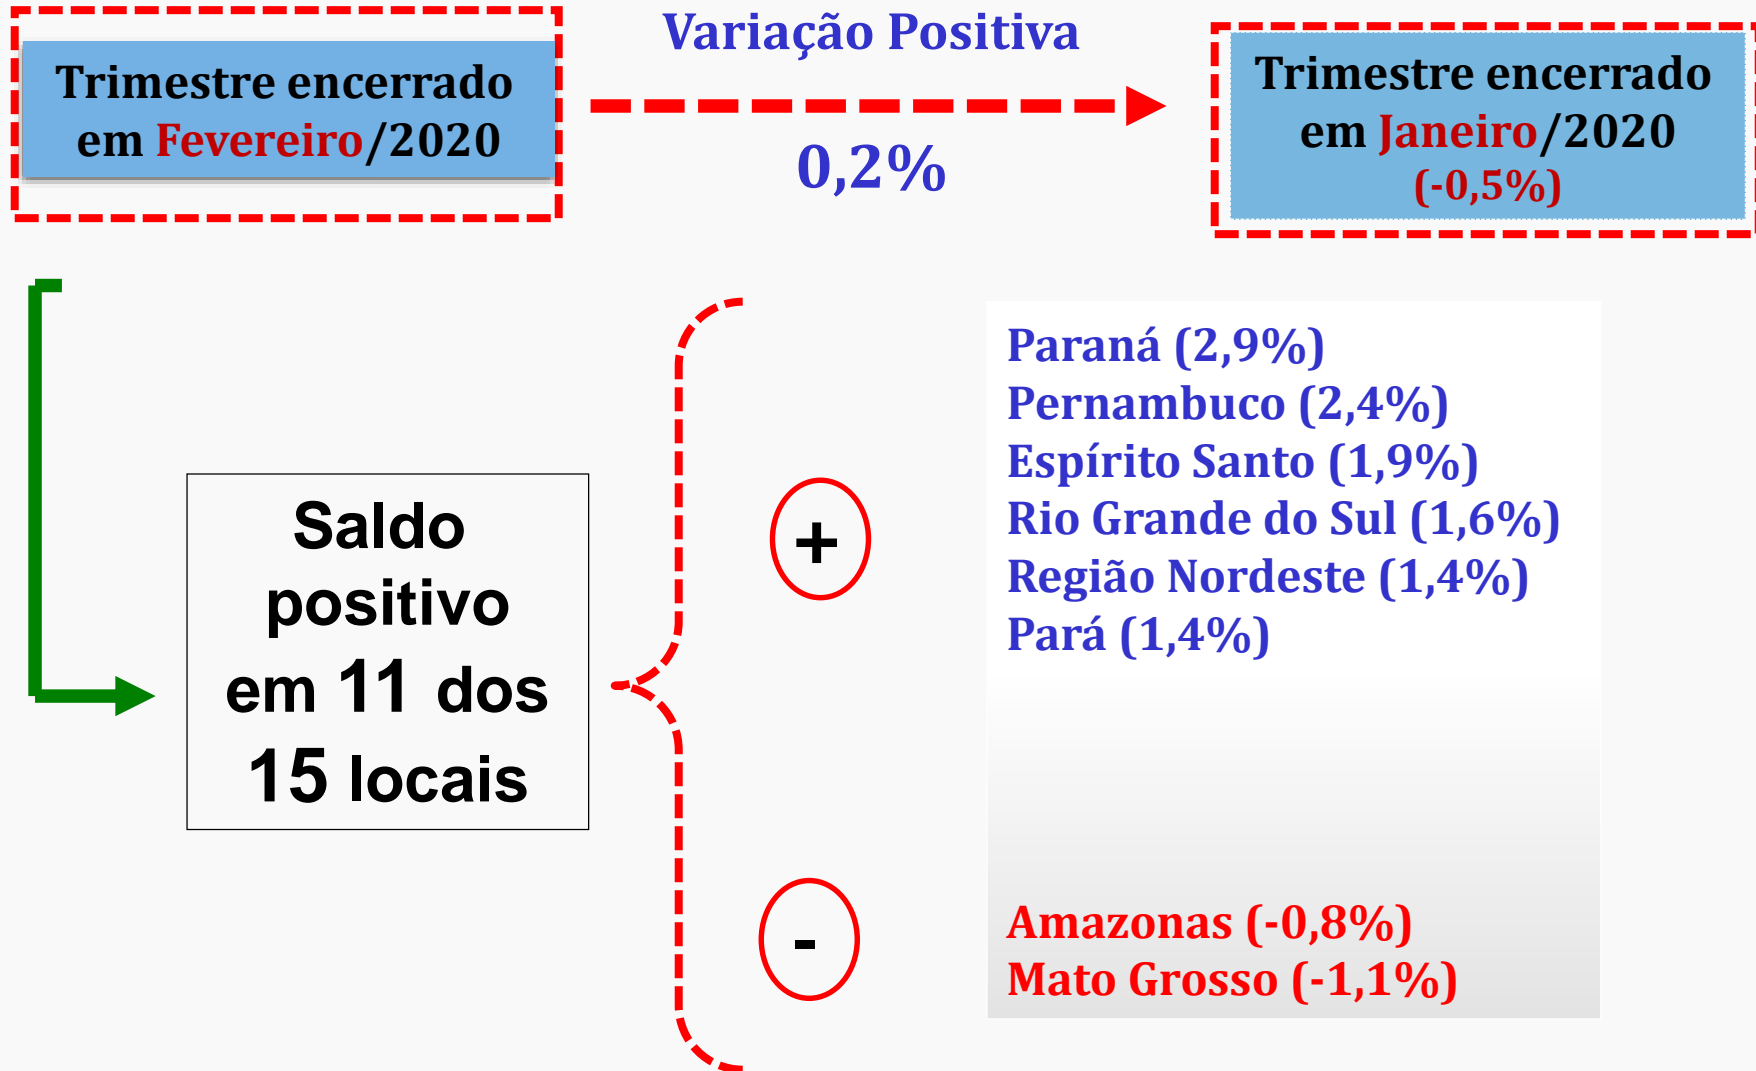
Trimestre encerrado em Fevereiro/2020

Variação Positiva

0,2%

Trimestre encerrado em Janeiro/2020 (-0,5%)

Saldo positivo em 11 dos 15 locais

+

Paraná (2,9%)
Pernambuco (2,4%)
Espírito Santo (1,9%)
Rio Grande do Sul (1,6%)
Região Nordeste (1,4%)
Pará (1,4%)

-

Amazonas (-0,8%)
Mato Grosso (-1,1%)